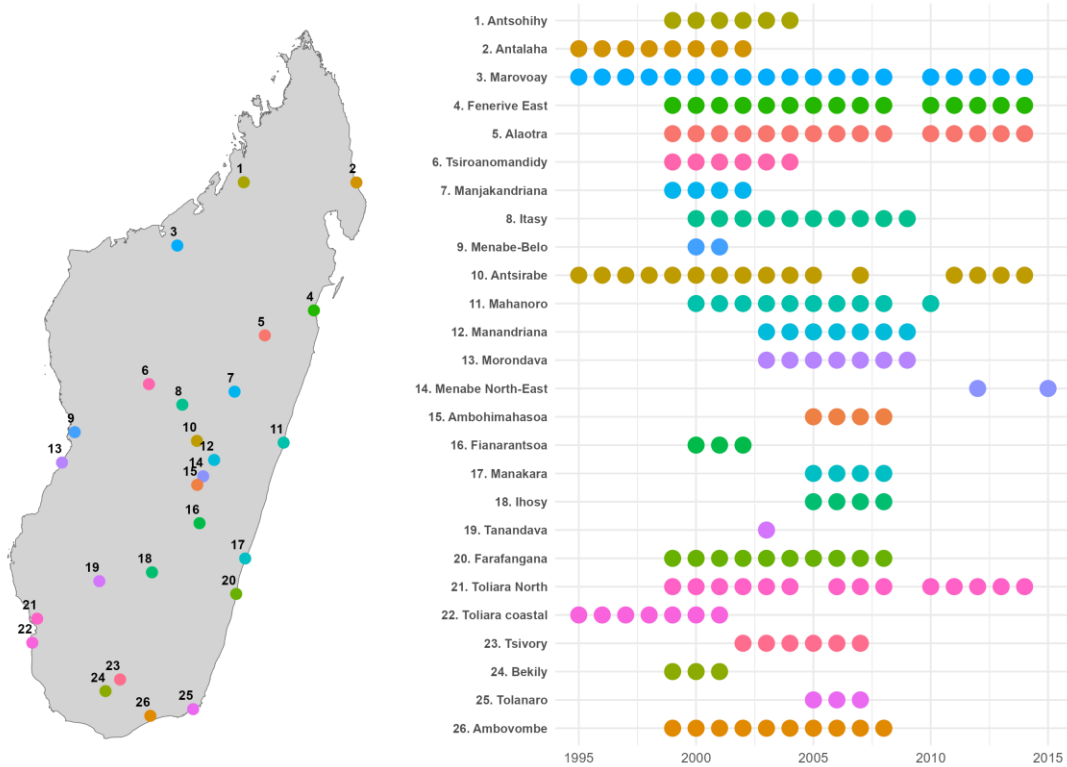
1
2
3
4
5
6
7
8
9
10
11
12
13
14
15
16
17
18
19
20
21
22
23
24
25
26

1. Antsohihy
2. Antalaha
3. Marovoay
4. Fenerive East
5. Alaotra
6. Tsiroanomandidy
7. Manjakandriana
8. Itasy
9. Menabe-Belo
10. Antsirabe
11. Mahanoro
12. Manandriana
13. Morondava
14. Menabe North-East
15. Ambohimahasoa
16. Fianarantsoa
17. Manakara
18. Ihosy
19. Tanandava
20. Farafangana
21. Toliara North
22. Toliara coastal
23. Tsivory
24. Bekily
25. Tolanaro
26. Ambovombe

1995 2000 2005 2010 2015